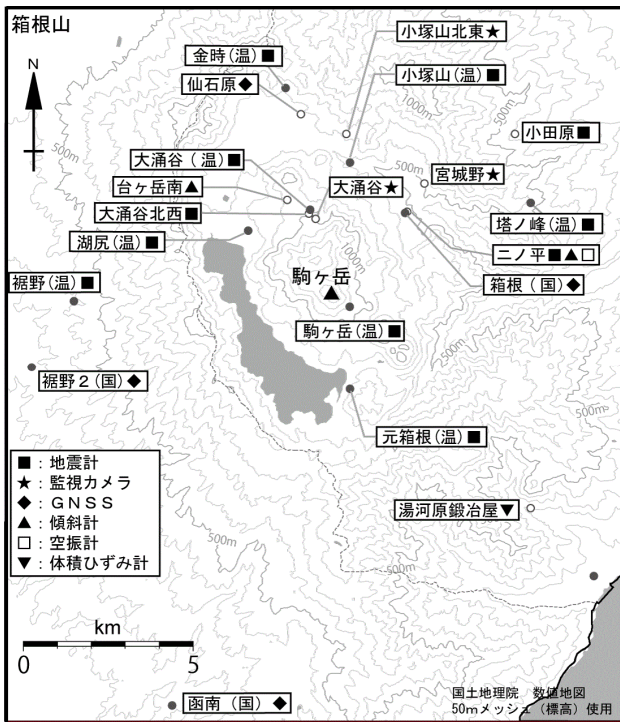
箱根山

N

金時(温)■
仙石原◆
小塚山北東★
小塚山(温)■
1000m
500m
小田原■
500m
大涌谷(温)■
台ヶ岳南▲
大涌谷北西■
大涌谷★
宮城野★
塔ノ峰(温)■
二ノ平■▲□
湖尻(温)■
1000m
駒ヶ岳
箱根(国)◆
裾野(温)■
駒ヶ岳(温)■
500m
裾野2(国)◆
500m
元箱根(温)■
■:地震計
★:監視カメラ
◆:GNSS
▲:傾斜計
□:空振計
▼:体積ひずみ計
湯河原鍛冶屋▼
500m
500m
500m
km
0
5
函南(国)◆
国土地理院 数値地図 50mメッシュ(標高)使用